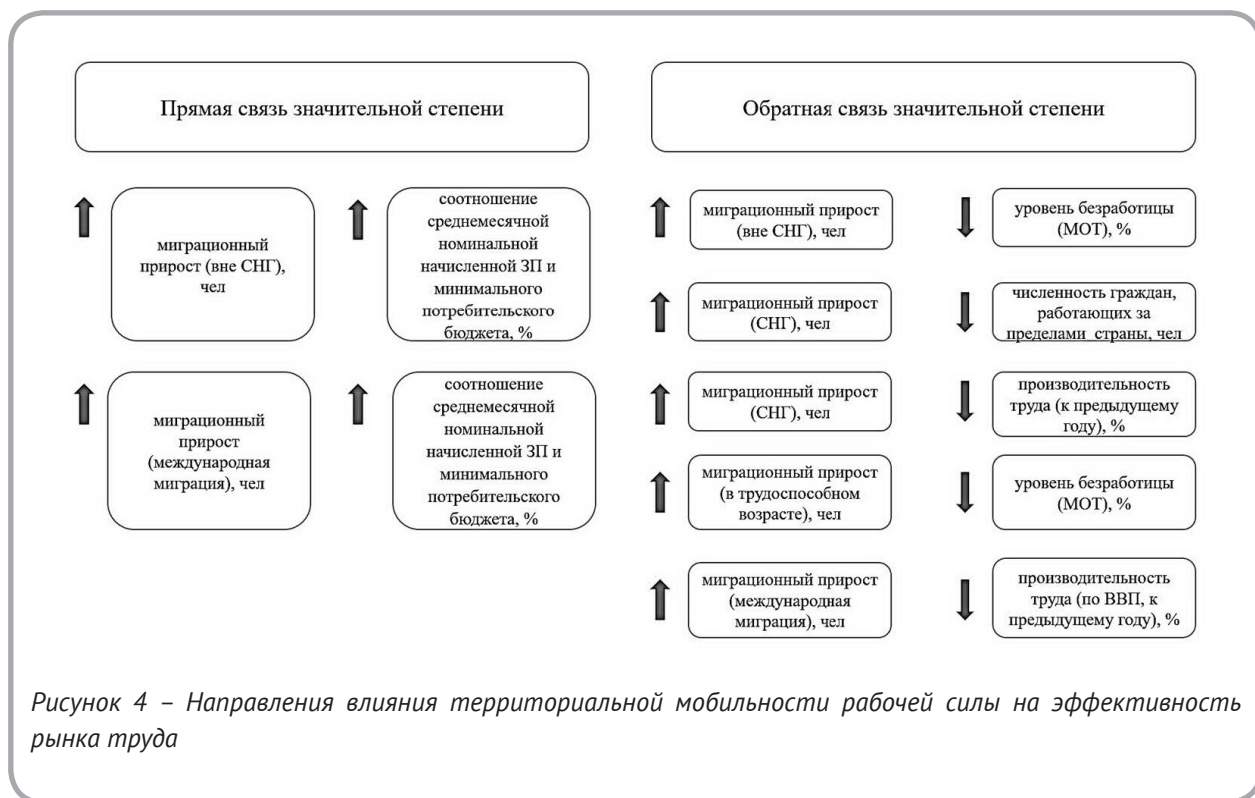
Прямая связь значительной степени

мигpационный прирост (вне СНГ), чел

соотношение среднемесячной номинальной начисленной ЗП и минимального потребительского бюджета, %

миграционный прирост (международная миграция), чел

соотношение среднемесячной номинальной начисленной ЗП и минимального потребительского бюджета, %

Обратная связь значительной степени

миграционный прирост (вне СНГ), чел

уровень безработицы (МОТ), %

миграционный прирост (СНГ), чел

численность граждан, работающих за пределами страны, чел

миграционный прирост (СНГ), чел

производительность труда (к предыдущему году), %

миграционный прирост (в трудоспособном возрасте), чел

уровень безработицы (МОТ), %

миграционный прирост (международная миграция), чел

производительность труда (по ВВП, к предыдущему году), %

Рисунок 4 – Направления влияния территориальной мобильности рабочей силы на эффективность рынка труда